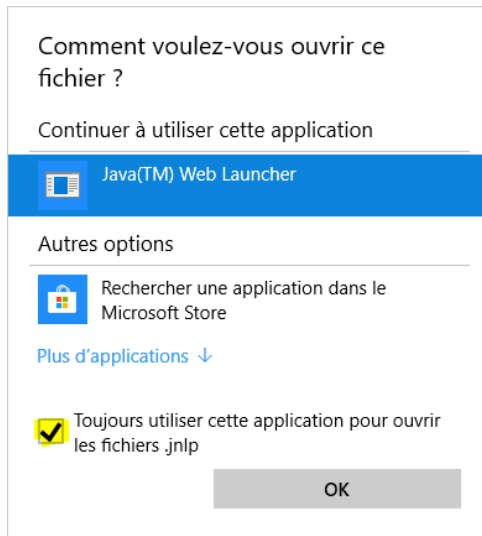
Comment voulez-vous ouvrir ce fichier ?

Continuer à utiliser cette application

Java(TM) Web Launcher

Autres options

Rechercher une application dans le Microsoft Store

Plus d'applications ↓

Toujours utiliser cette application pour ouvrir les fichiers .jnlp

OK